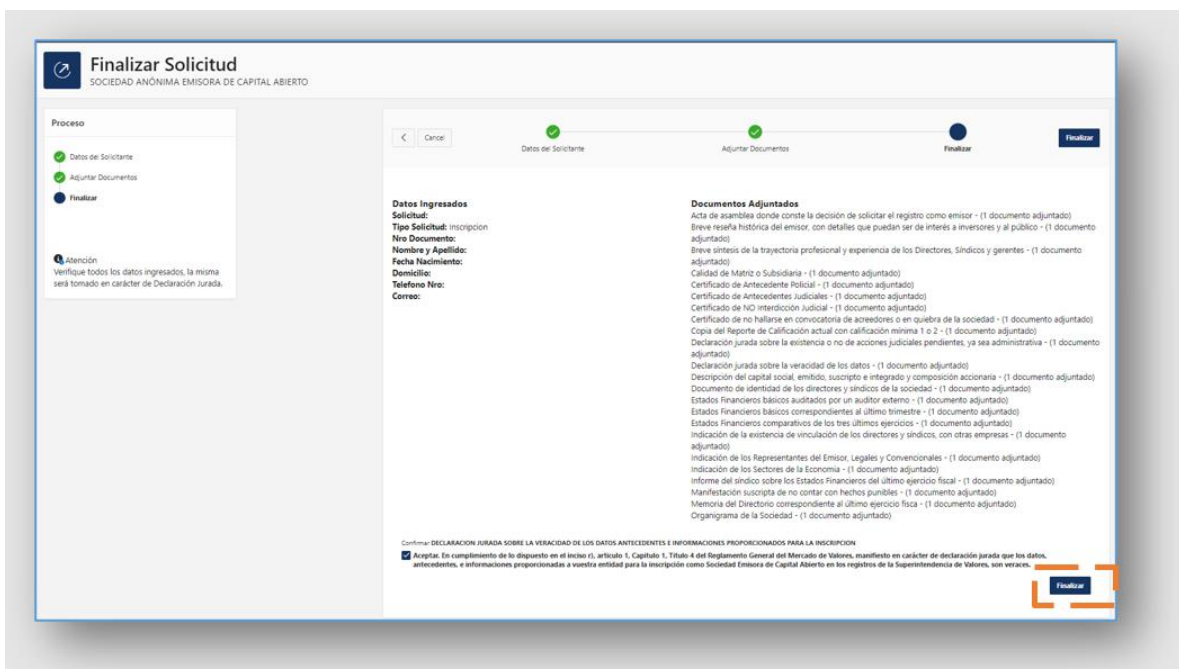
Finalizar Solicitud
SOCIEDAD ANÓNIMA EMISORA DE CAPITAL ABIERTO

Proceso

Datos del Solicitante
Adjuntar Documentos
Finalizar

Atención
Verifique todos los datos ingresados, la misma será tomado en carácter de Declaración Jurada.

Cancel

Datos del Solicitante
Adjuntar Documentos
Finalizar

Finalizar

Datos Ingresados
Solicitud:
Tipo Solicitud: Inscripcion
Nro Documento:
Nombre y Apellido:
Fecha Nacimiento:
Domicilio:
Telefono Nro:
Correo:

Documentos Adjuntados
Acta de asamblea donde conste la decisión de solicitar el registro como emisor - (1 documento adjuntado)
Breve reseña histórica del emisor, con detalles que puedan ser de interés a inversores y al público - (1 documento adjuntado)
Breve síntesis de la trayectoria profesional y experiencia de los Directores, Síndicos y gerentes - (1 documento adjuntado)
Calidad de Matriz o Subsidiaria - (1 documento adjuntado)
Certificado de Antecedente Policial - (1 documento adjuntado)
Certificado de Antecedentes Judiciales - (1 documento adjuntado)
Certificado de NO Interdicción Judicial - (1 documento adjuntado)
Certificado de no hallarse en convocatoria de acreedores o en quiebra de la sociedad - (1 documento adjuntado)
Copia del Reporte de Calificación actual con calificación mínima 1 o 2 - (1 documento adjuntado)
Declaración jurada sobre la existencia o no de acciones judiciales pendientes, ya sea administrativa - (1 documento adjuntado)
Declaración jurada sobre la veracidad de los datos - (1 documento adjuntado)
Descripción del capital social, emitido, suscripto e integrado y composición accionaria - (1 documento adjuntado)
Documento de identidad de los directores y síndicos de la sociedad - (1 documento adjuntado)
Estados Financieros básicos auditados por un auditor externo - (1 documento adjuntado)
Estados Financieros básicos correspondientes al último trimestre - (1 documento adjuntado)
Estados Financieros comparativos de los tres últimos ejercicios - (1 documento adjuntado)
Indicación de la existencia de vinculación de los directores y síndicos, con otras empresas - (1 documento adjuntado)
Indicación de los Representantes del Emisor, Legales y Convencionales - (1 documento adjuntado)
Indicación de los Sectores de la Economía - (1 documento adjuntado)
Informe del síndico sobre los Estados Financieros del último ejercicio fiscal - (1 documento adjuntado)
Manifestación suscripta de no contar con hechos punibles - (1 documento adjuntado)
Memoria del Directorio correspondiente al último ejercicio fisca - (1 documento adjuntado)
Organigrama de la Sociedad - (1 documento adjuntado)

Confirmar DECLARACION JURADA SOBRE LA VERACIDAD DE LOS DATOS ANTECEDENTES E INFORMACIONES PROPORCIONADAS PARA LA INSCRIPCION
Aceptar. En cumplimiento de lo dispuesto en el inciso r), artículo 1, Capítulo 1, Título 4 del Reglamento General del Mercado de Valores, manifiesto en carácter de declaración jurada que los datos, antecedentes, e informaciones proporcionadas a vuestra entidad para la inscripción como Sociedad Emisora de Capital Abierto en los registros de la Superintendencia de Valores, son veraces.

Finalizar